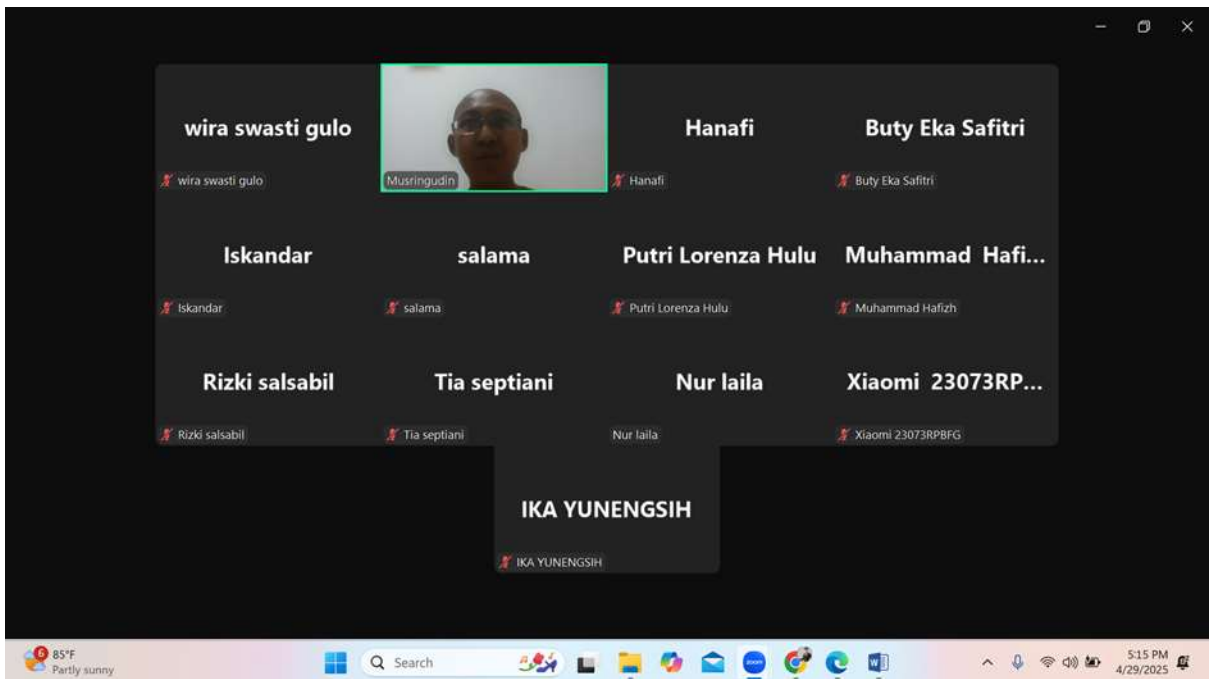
wira swasti gulo

wira swasti gulo

Musringudin

Hanafi

Hanafi

Buty Eka Safitri

Buty Eka Safitri

Iskandar

Iskandar

salama

salama

Putri Lorenza Hulu

Putri Lorenza Hulu

Muhammad Hafi...

Muhammad Hafizh

Rizki salsabil

Rizki salsabil

Tia septiani

Tia septiani

Nur laila

Nur laila

Xiaomi 23073RP...

Xiaomi 23073RPBFG

IKA YUNENGSIH

IKA YUNENGSIH

6 85°F
Partly sunny

Search

5:15 PM
4/29/2025